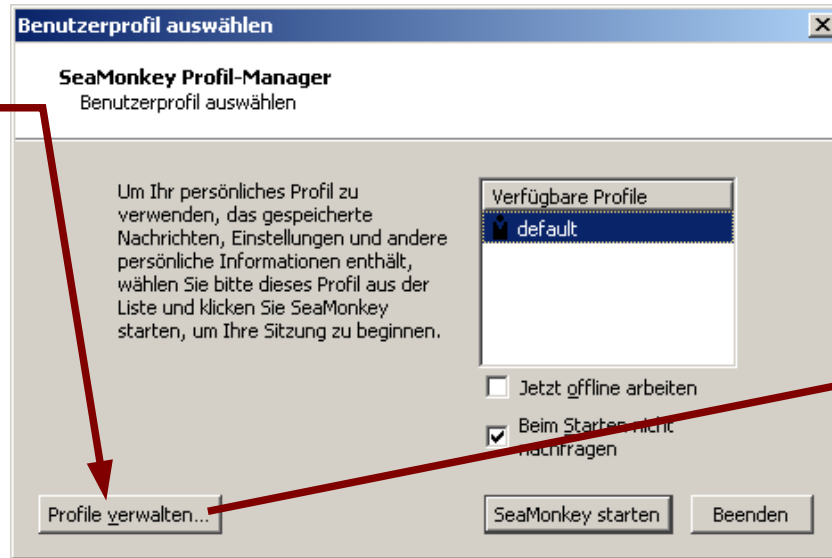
Benutzerprofil auswählen

SeaMonkey Profil-Manager
Benutzerprofil auswählen

Um Ihr persönliches Profil zu verwenden, das gespeicherte Nachrichten, Einstellungen und andere persönliche Informationen enthält, wählen Sie bitte dieses Profil aus der Liste und klicken Sie SeaMonkey starten, um Ihre Sitzung zu beginnen.

Verfügbare Profile
default

Jetzt offline arbeiten

Beim Starten nicht nachfragen

Profile verwalten...

SeaMonkey starten

Beenden